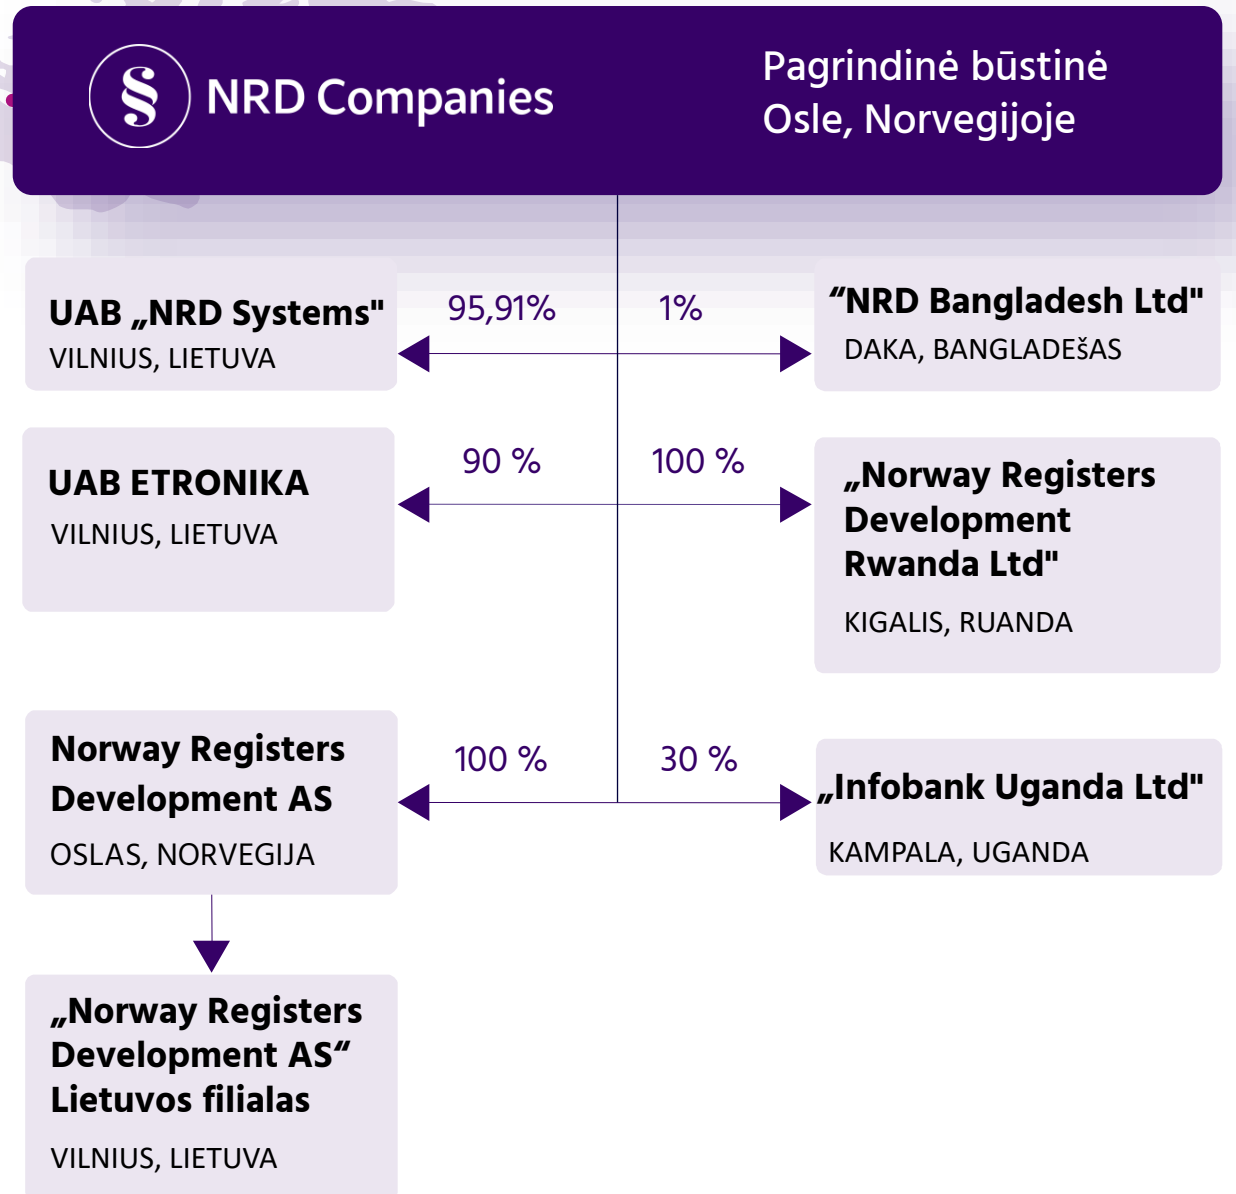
§ NRD Companies

Pagrindinė būstinė Osle, Norvegijoje

UAB „NRD Systems"
VILNIUS, LIETUVA

95,91%

1%

“NRD Bangladesh Ltd"
DAKA, BANGLADEšAS

UAB ETRONIKA
VILNIUS, LIETUVA

90 %

100 %

„Norway Registers Development Rwanda Ltd"
KIGALIS, RUANDA

Norway Registers Development AS
OSLAS, NORVEGIJA

100 %

30 %

„Infobank Uganda Ltd"
KAMPALA, UGANDA

„Norway Registers Development AS“ Lietuvos filialas
VILNIUS, LIETUVA